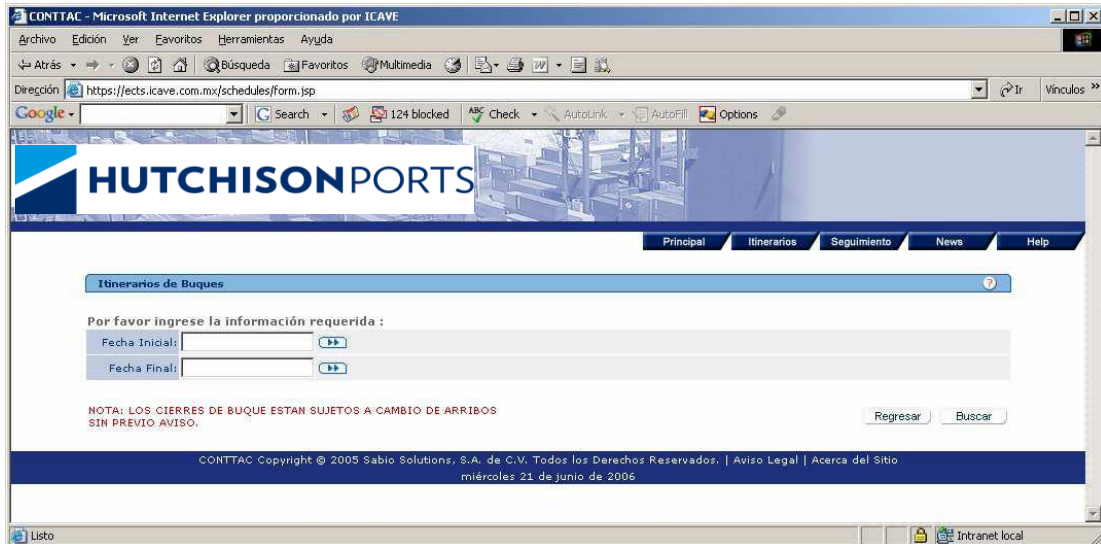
CONTTAC - Microsoft Internet Explorer proporcionado por ICAVE

Archivo Edición Ver Favoritos Herramientas Ayuda

Atrás Búsqueda Favoritos Multimedia

Dirección https://ects.icave.com.mx/schedules/form.jsp Ir Vínculos »

Google Search 124 blocked Check AutoLink AutoFill Options

HUTCHISONPORTS

Principal Itinerarios Seguimiento News Help

Itinerarios de Buques

Por favor ingrese la información requerida :

Fecha Inicial:

Fecha Final:

NOTA: LOS CIERRES DE BUQUE ESTAN SUJETOS A CAMBIO DE ARRIBOS SIN PREVIO AVISO.

Regresar Buscar

CONTTAC Copyright © 2005 Sabio Solutions, S.A. de C.V. Todos los Derechos Reservados. | Aviso Legal | Acerca del Sitio
miércoles 21 de junio de 2006

Listo Intranet local